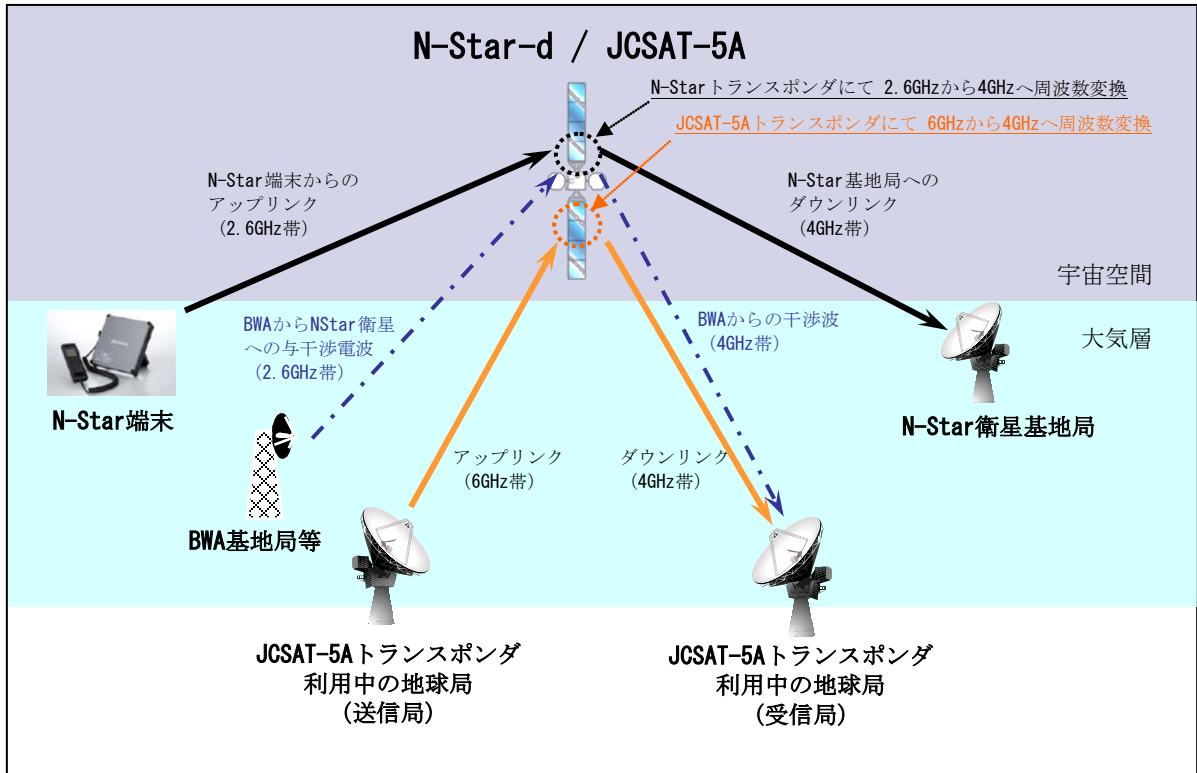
N-Star-d / JCSAT-5A

N-Starトランスポンダにて 2.6GHzから4GHzへ周波数変換

JCSAT-5Aトランスポンダにて 6GHzから4GHzへ周波数変換

N-Star端末からの
アップリンク
（2.6GHz帯）

N-Star基地局への
ダウンリンク
（4GHz帯）

宇宙空間

大気層

BWAからNStar衛星
への与干渉電波
（2.6GHz帯）

BWAからの干渉波
（4GHz帯）

N-Star端末

N-Star衛星基地局

アップリンク
（6GHz帯）

ダウンリンク
（4GHz帯）

BWA基地局等

JCSAT-5Aトランスポンダ
利用中の地球局
（送信局）

JCSAT-5Aトランスポンダ
利用中の地球局
（受信局）